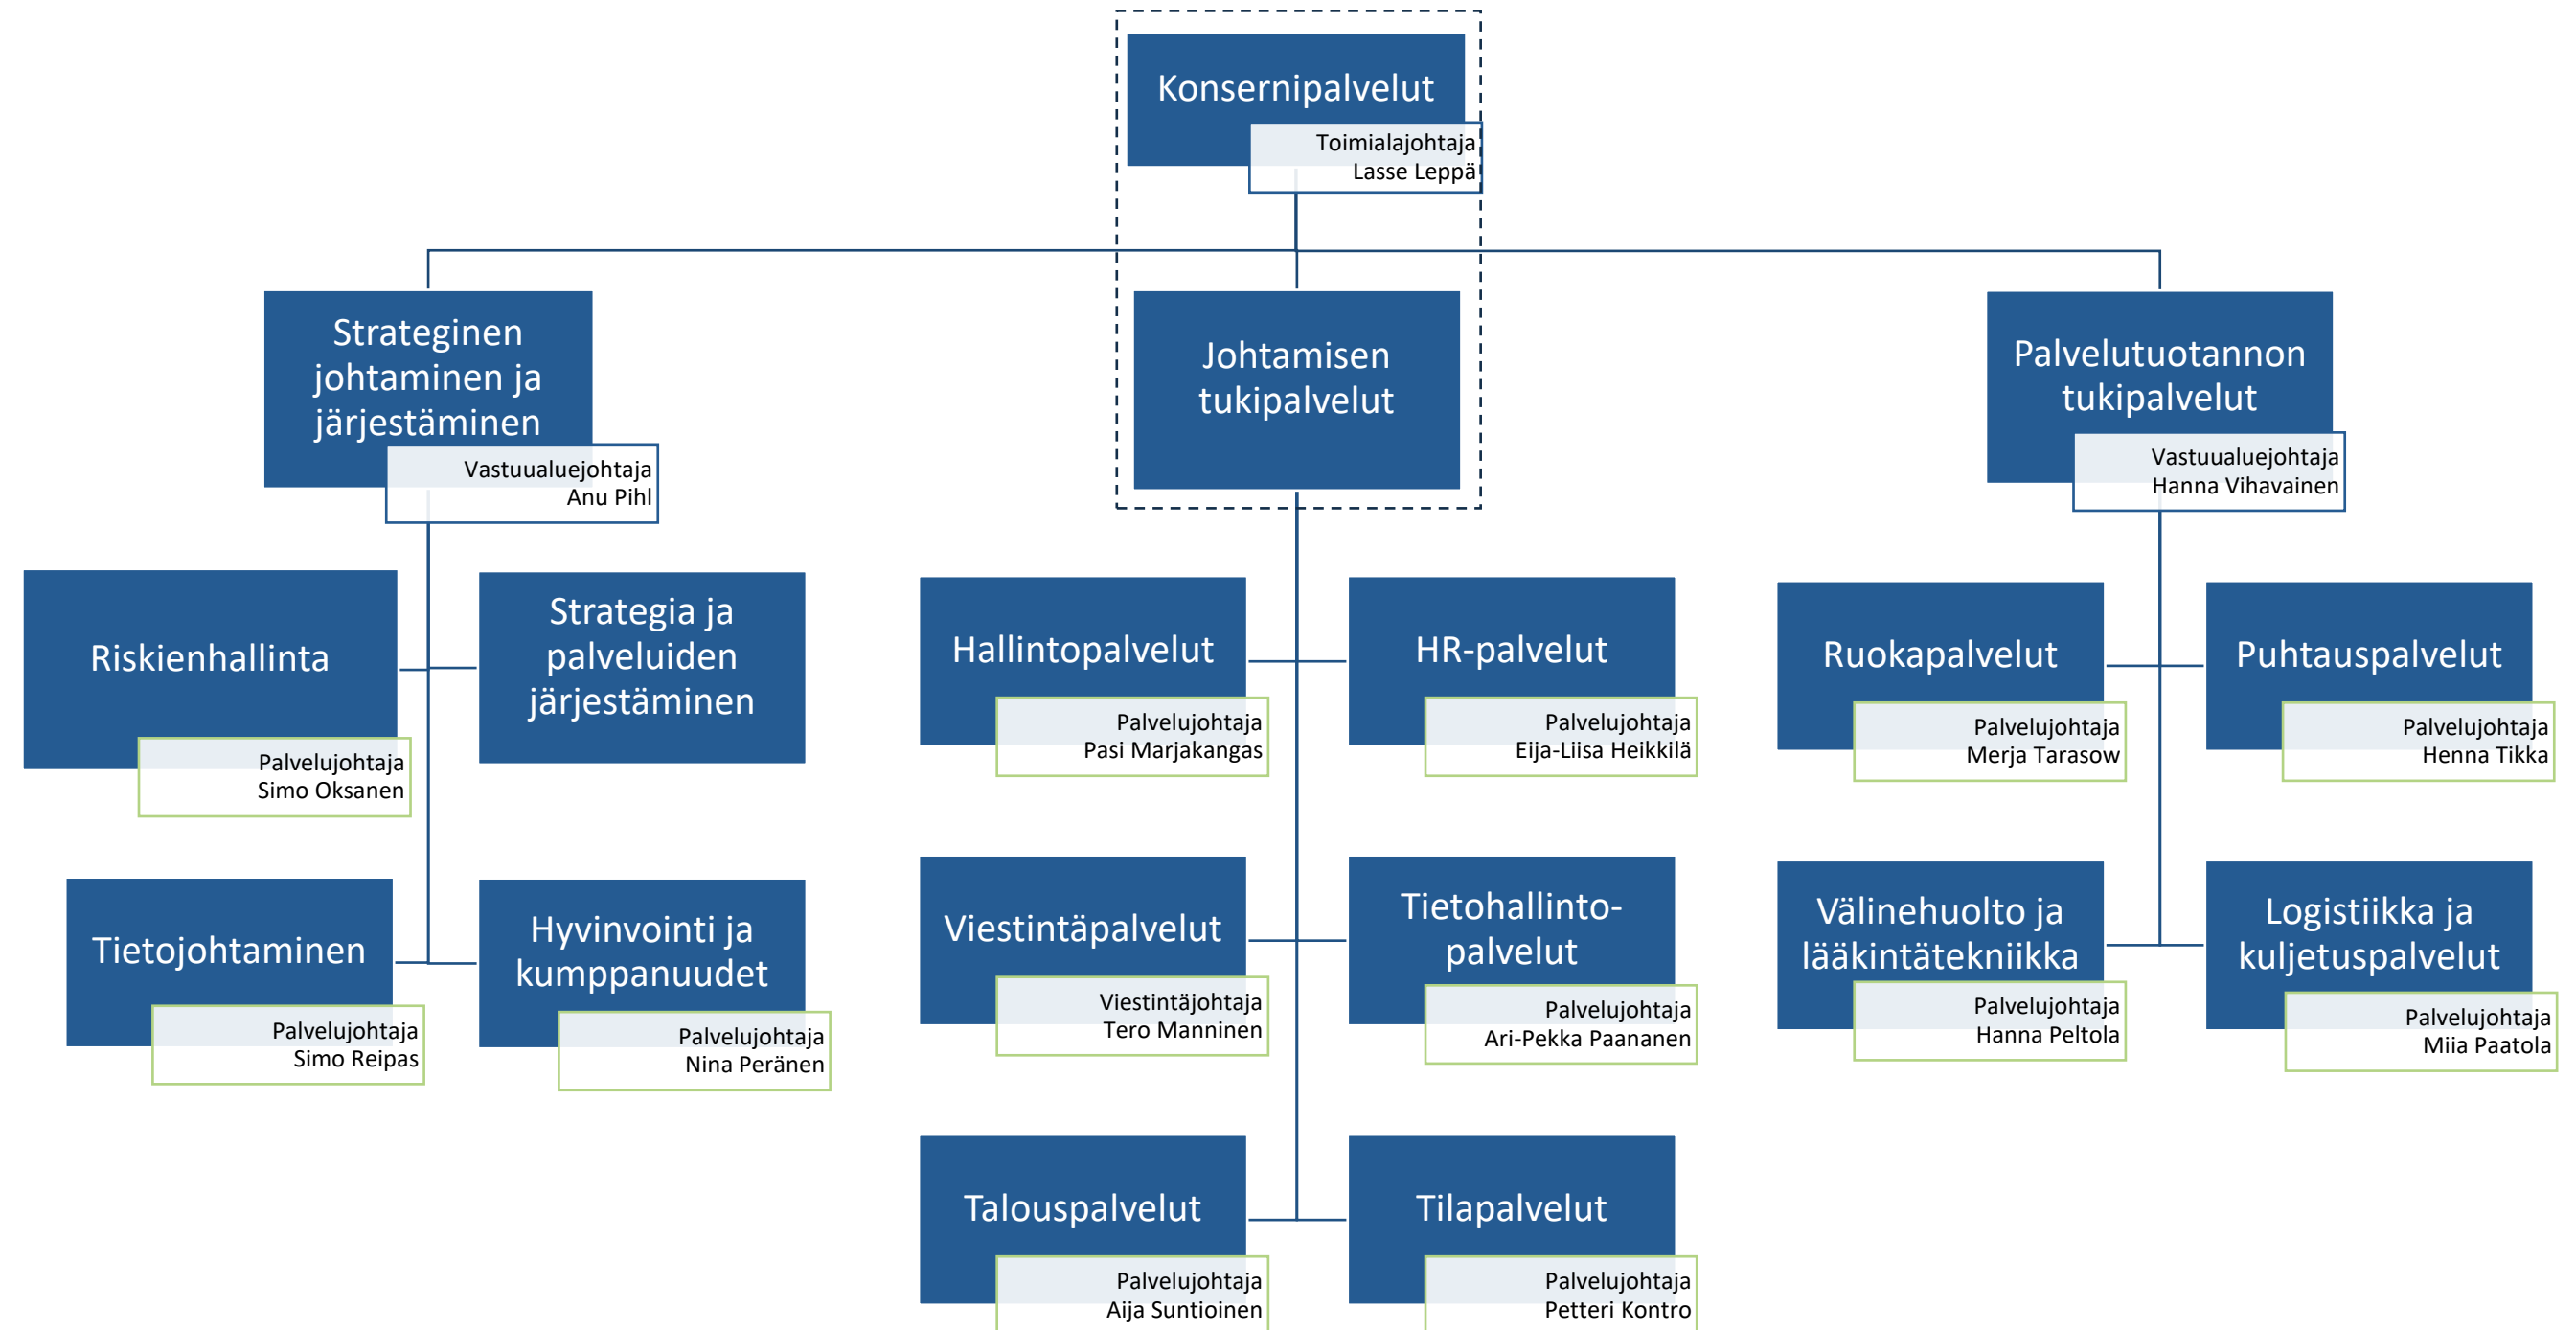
Konsernipalvelut
Toimialajohtaja
Lasse Leppä

Strateginen johtaminen ja järjestäminen
Vastuualuejohtaja
Anu Pihl

Johtamisen tukipalvelut

Palvelutuotannon tukipalvelut
Vastuualuejohtaja
Hanna Vihavainen

Riskienhallinta
Palvelujohtaja
Simo Oksanen

Strategia ja palveluiden järjestäminen

Tietojohtaminen
Palvelujohtaja
Simo Reipas

Hyvinvointi ja kumppanuudet
Palvelujohtaja
Nina Peränen

Hallintopalvelut
Palvelujohtaja
Pasi Marjakangas

HR-palvelut
Palvelujohtaja
Eija-Liisa Heikkilä

Viestintäpalvelut
Viestintäjohtaja
Tero Manninen

Tietohallinto-palvelut
Palvelujohtaja
Ari-Pekka Paananen

Talouspalvelut
Palvelujohtaja
Aija Suntioinen

Tilapalvelut
Palvelujohtaja
Petteri Kontro

Ruokapalvelut
Palvelujohtaja
Merja Tarasow

Puhtauspalvelut
Palvelujohtaja
Henna Tikka

Välinehuolto ja lääkintätekniikka
Palvelujohtaja
Hanna Peltola

Logistiikka ja kuljetuspalvelut
Palvelujohtaja
Miia Paatola